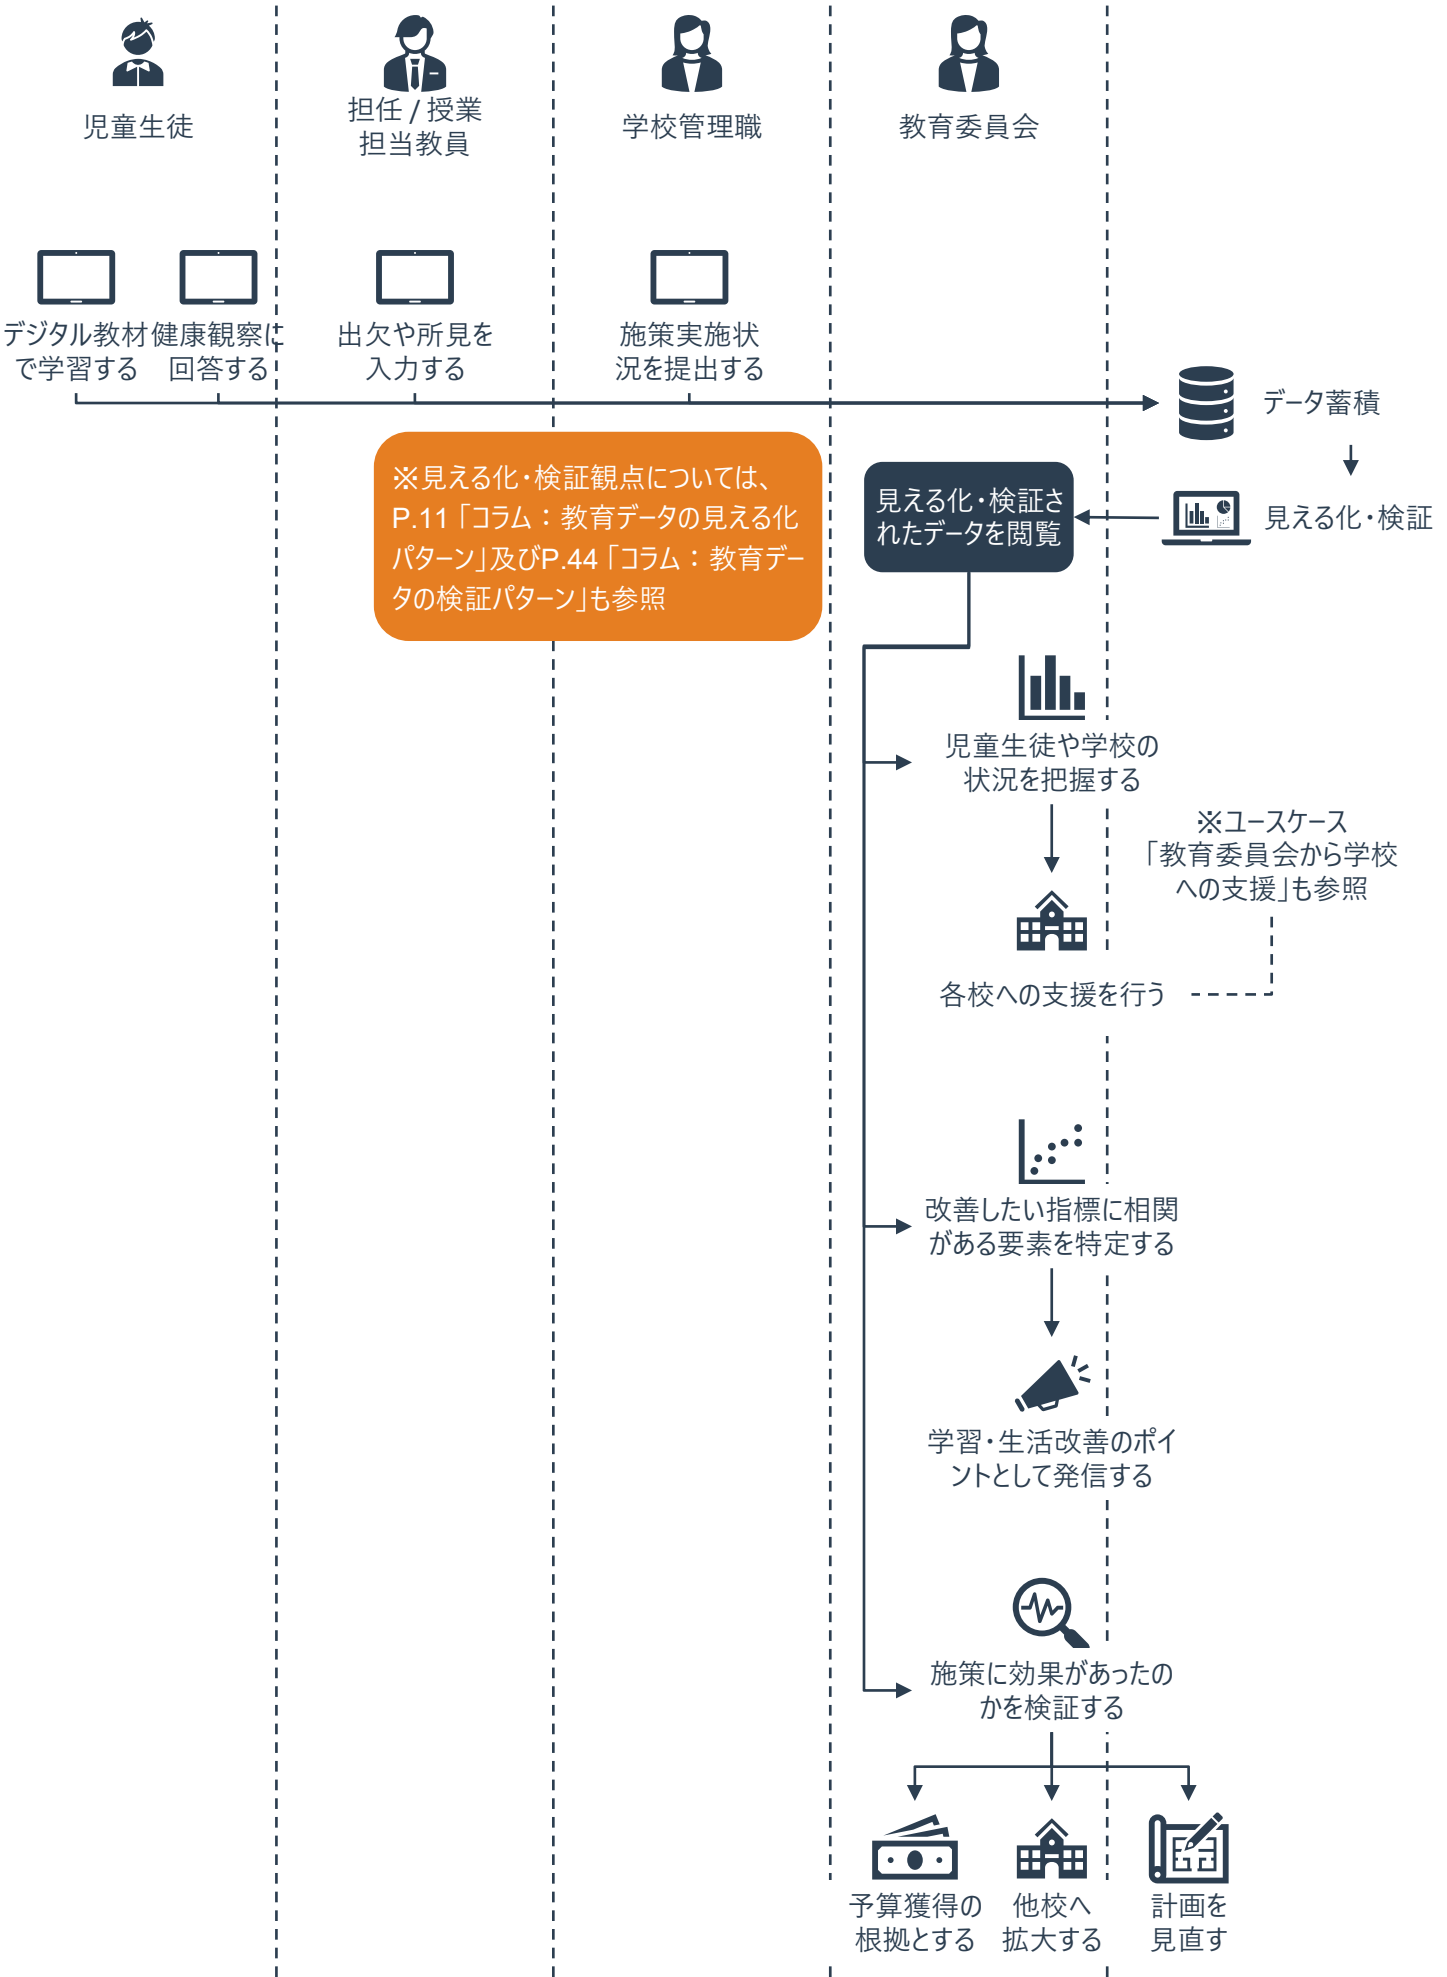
児童生徒

担任 / 授業担当教員

学校管理職

教育委員会

デジタル教材で学習する

健康観察に回答する

出欠や所見を入力する

施策実施状況を提出する

データ蓄積

※見える化・検証観点については、P.11「コラム：教育データの見える化パターン」及びP.44「コラム：教育データの検証パターン」も参照

見える化・検証されたデータを閲覧

見える化・検証

児童生徒や学校の状況を把握する

※ユースケース「教育委員会から学校への支援」も参照

各校への支援を行う

改善したい指標に相関がある要素を特定する

学習・生活改善のポイントとして発信する

施策に効果があったのかを検証する

予算獲得の根拠とする

他校へ拡大する

計画を見直す